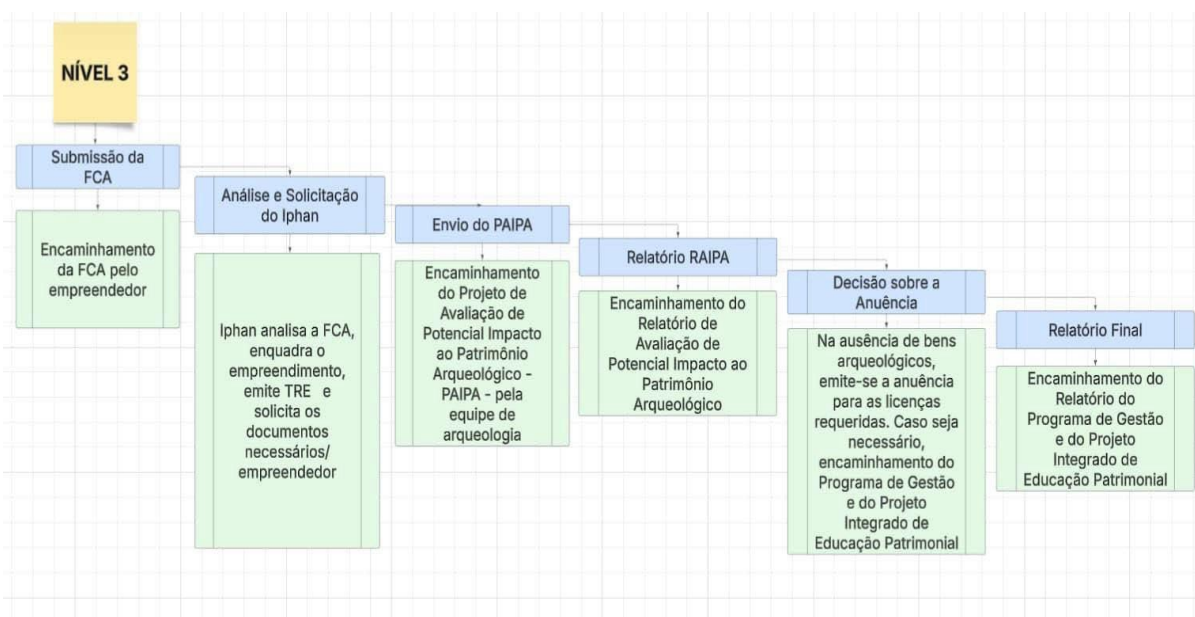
NÍVEL 3

Submissão da FCA

Encaminhamento da FCA pelo empreendedor

Análise e Solicitação do Iphan

Iphan analisa a FCA, enquadra o empreendimento, emite TRE e solicita os documentos necessários/ empreendedor

Envio do PAIPA

Encaminhamento do Projeto de Avaliação de Potencial Impacto ao Patrimônio Arqueológico - PAIPA - pela equipe de arqueologia

Relatório RAIPA

Encaminhamento do Relatório de Avaliação de Potencial Impacto ao Patrimônio Arqueológico

Decisão sobre a Anuência

Na ausência de bens arqueológicos, emite-se a anuência para as licenças requeridas. Caso seja necessário, encaminhamento do Programa de Gestão e do Projeto Integrado de Educação Patrimonial

Relatório Final

Encaminhamento do Relatório do Programa de Gestão e do Projeto Integrado de Educação Patrimonial